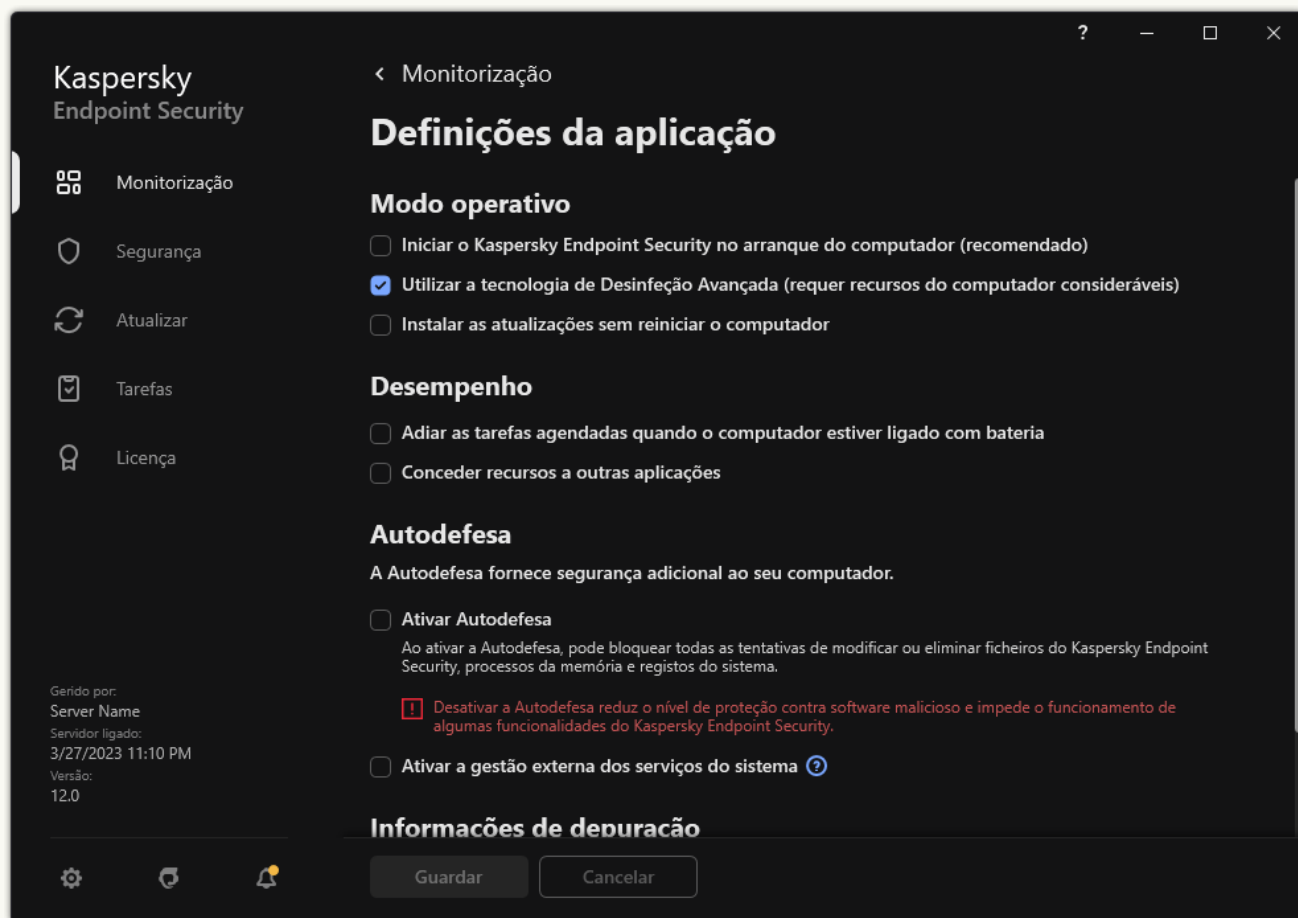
?

Kaspersky
Endpoint Security

Monitorização

Segurança

Atualizar

Tarefas

Licença

Gerido por:
Server Name
Servidor ligado:
3/27/2023 11:10 PM
Versão:
12.0

‹ Monitorização

Definições da aplicação

Modo operativo

Iniciar o Kaspersky Endpoint Security no arranque do computador (recomendado)

Utilizar a tecnologia de Desinfeção Avançada (requer recursos do computador consideráveis)

Instalar as atualizações sem reiniciar o computador

Desempenho

Adiar as tarefas agendadas quando o computador estiver ligado com bateria

Conceder recursos a outras aplicações

Autodefesa

A Autodefesa fornece segurança adicional ao seu computador.

Ativar Autodefesa

Ao ativar a Autodefesa, pode bloquear todas as tentativas de modificar ou eliminar ficheiros do Kaspersky Endpoint Security, processos da memória e registos do sistema.

Desativar a Autodefesa reduz o nível de proteção contra software malicioso e impede o funcionamento de algumas funcionalidades do Kaspersky Endpoint Security.

Ativar a gestão externa dos serviços do sistema

Informações de depuração

Guardar

Cancelar